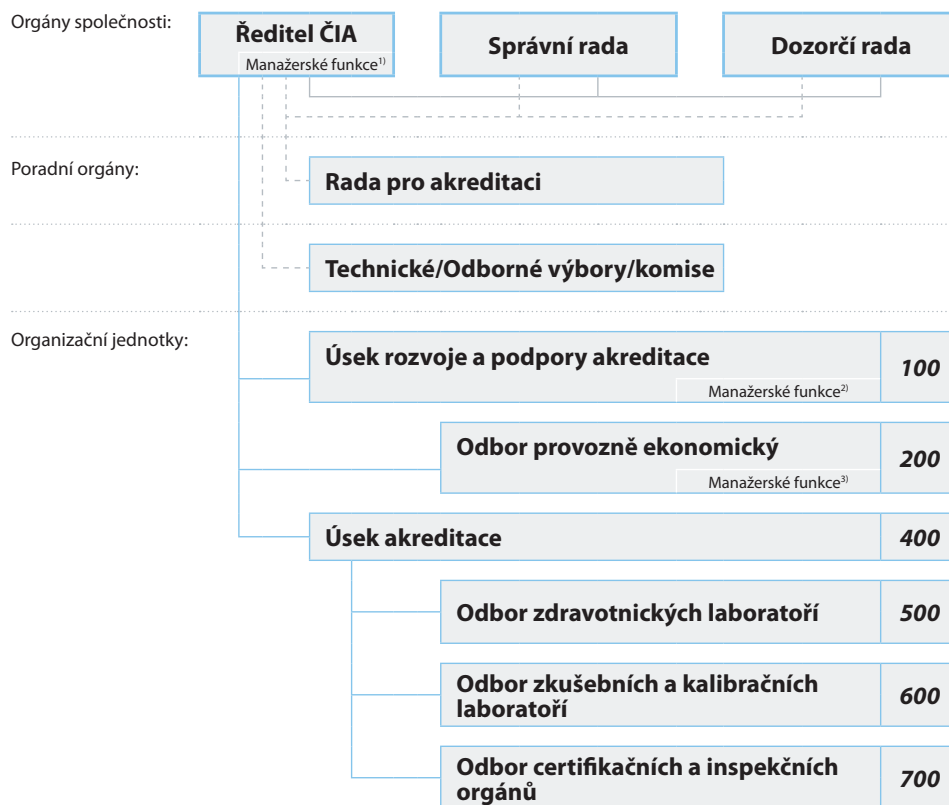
Orgány společnosti:

Ředitel ČIA

Manažerské funkce$^{1)}$

Správní rada

Dozorčí rada

Poradní orgány:

Rada pro akreditaci

Technické/Odborné výbory/komise

Organizační jednotky:

Úsek rozvoje a podpory akreditace

Manažerské funkce$^{2)}$

100

Odbor provozně ekonomický

Manažerské funkce$^{3)}$

200

Úsek akreditace

400

Odbor zdravotnických laboratoří

500

Odbor zkušebních a kalibračních laboratoří

600

Odbor certifikačních a inspekčních orgánů

700